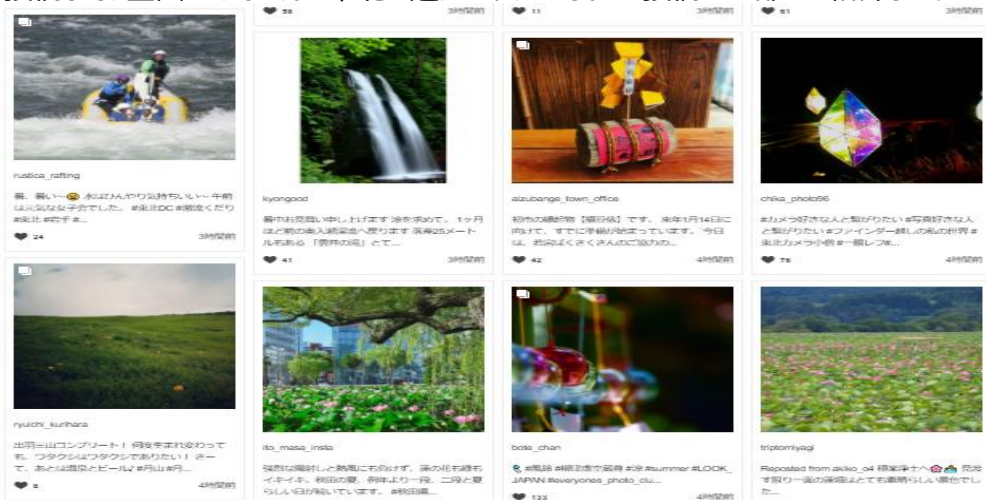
♥ 56 3時間前
♥ 11 3時間前
♥ 81 3時間前

rustica_rafting
暑、暑い〜😊 水はひんやり気持ちいい〜 午前は元気な女子会でした。#東北DC #渓流くだり #米沢 #若手 #...
♥ 24 3時間前

kyongood
暑中お見舞い申し上げます 涼を求めて、1ヶ月ほど前の奥入瀬渓流へ戻ります 落差25メートルもある「雲井の滝」とて...
♥ 41 3時間前

aizubange_town_office
初冬の縁起物【福笹】です。来年1月14日に向けて、すでに準備が始まっています。今日は、若宮ばくさくさんのご協力の...
♥ 42 4時間前

chika_photo96
#カメラ好きな人と繋がりたい #写真好きな人と繋がりたい #ファインダー越しの私の世界 #東北カメラ小僧 #一眼レフ #...
♥ 76 4時間前

ryuichi_kurihara
出羽三山コンプリート！ 何度生まれ変わっても、ワタクシはワタクシでありたい！ さーて、あとは温泉とビール♪ #月山 #月...
♥ 8 4時間前

ito_masa_insta
強烈な陽射しと熱風にも負けず、蓮の花も緑もイキイキ。秋田の夏、例年より一段、二段と夏らしい日が続いています。#秋田県...

bote_chan
#風鈴 #維新祭 #風鈴 #涼 #summer #LOOK_JAPAN #everyones_photo_clu...
♥ 133 4時間前

triptomiyagi
Reposted from akiko_o4 伊豆沼十八 見渡す限り一面の蓮畑はとても素晴らしい景色でした...